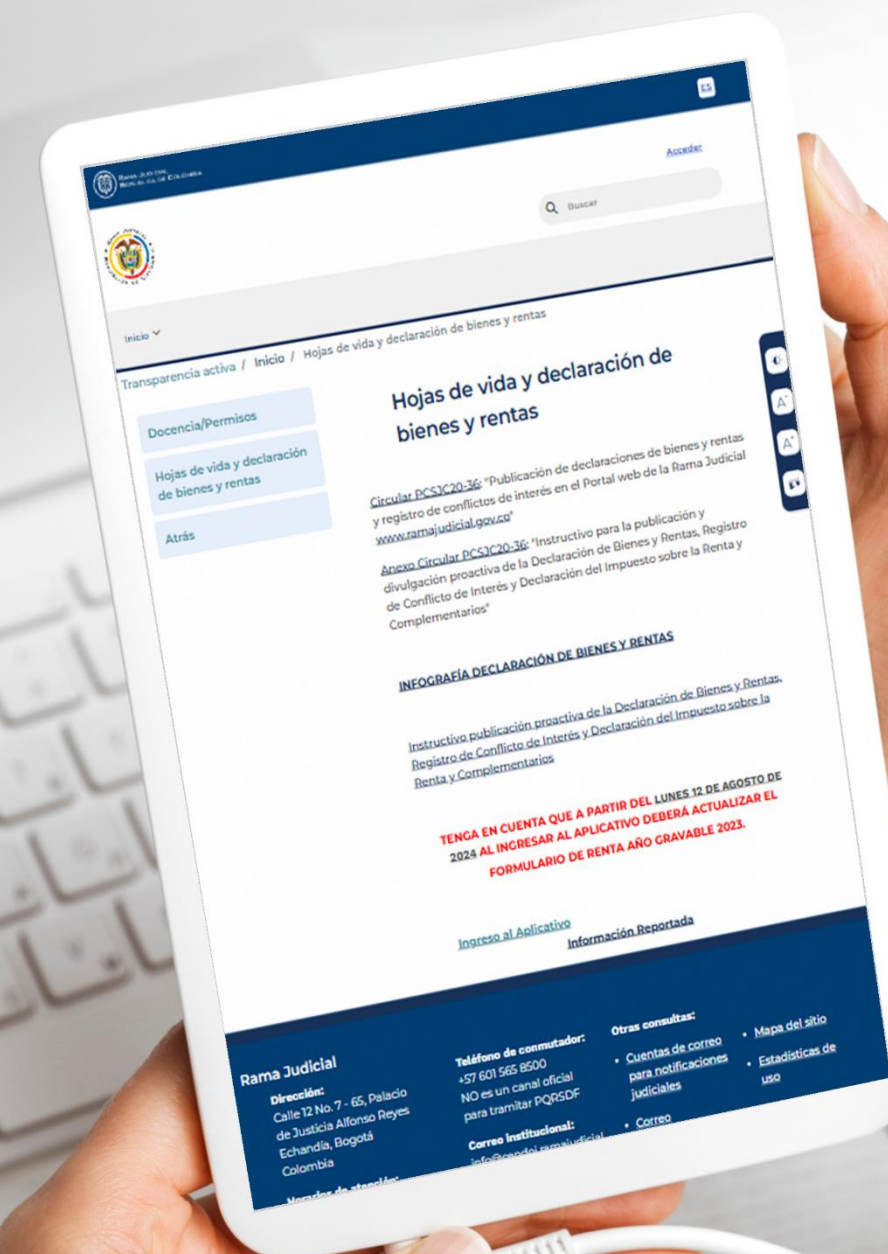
ES

Rama Judicial
República de Colombia

Acceder

Buscar

Inicio

Transparencia activa / Inicio / Hojas de vida y declaración de bienes y rentas

Docencia/Permisos

Hojas de vida y declaración de bienes y rentas

Atrás

Hojas de vida y declaración de bienes y rentas

Circular PCSJC20-36: "Publicación de declaraciones de bienes y rentas y registro de conflictos de interés en el Portal web de la Rama Judicial www.ramajudicial.gov.co"

Anexo Circular PCSJC20-36: "Instructivo para la publicación y divulgación proactiva de la Declaración de Bienes y Rentas, Registro de Conflicto de Interés y Declaración del Impuesto sobre la Renta y Complementarios"

INFOGRAFÍA DECLARACIÓN DE BIENES Y RENTAS

Instructivo publicación proactiva de la Declaración de Bienes y Rentas, Registro de Conflicto de Interés y Declaración del Impuesto sobre la Renta y Complementarios

TENGA EN CUENTA QUE A PARTIR DEL LUNES 12 DE AGOSTO DE 2024 AL INGRESAR AL APLICATIVO DEBERÁ ACTUALIZAR EL FORMULARIO DE RENTA AÑO GRAVABLE 2023.

Ingreso al Aplicativo

Información Reportada

Rama Judicial

Dirección:
Calle 12 No. 7 - 65, Palacio de Justicia Alfonso Reyes Echandía, Bogotá Colombia

Horarios de atención: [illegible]

Teléfono de conmutador:
+57 601 565 8500
NO es un canal oficial para tramitar PQRSDF

Correo institucional:
info@cendoj.ramajudicial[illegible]

Otras consultas:
• Cuentas de correo para notificaciones judiciales
• Correo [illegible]

• Mapa del sitio
• Estadísticas de uso